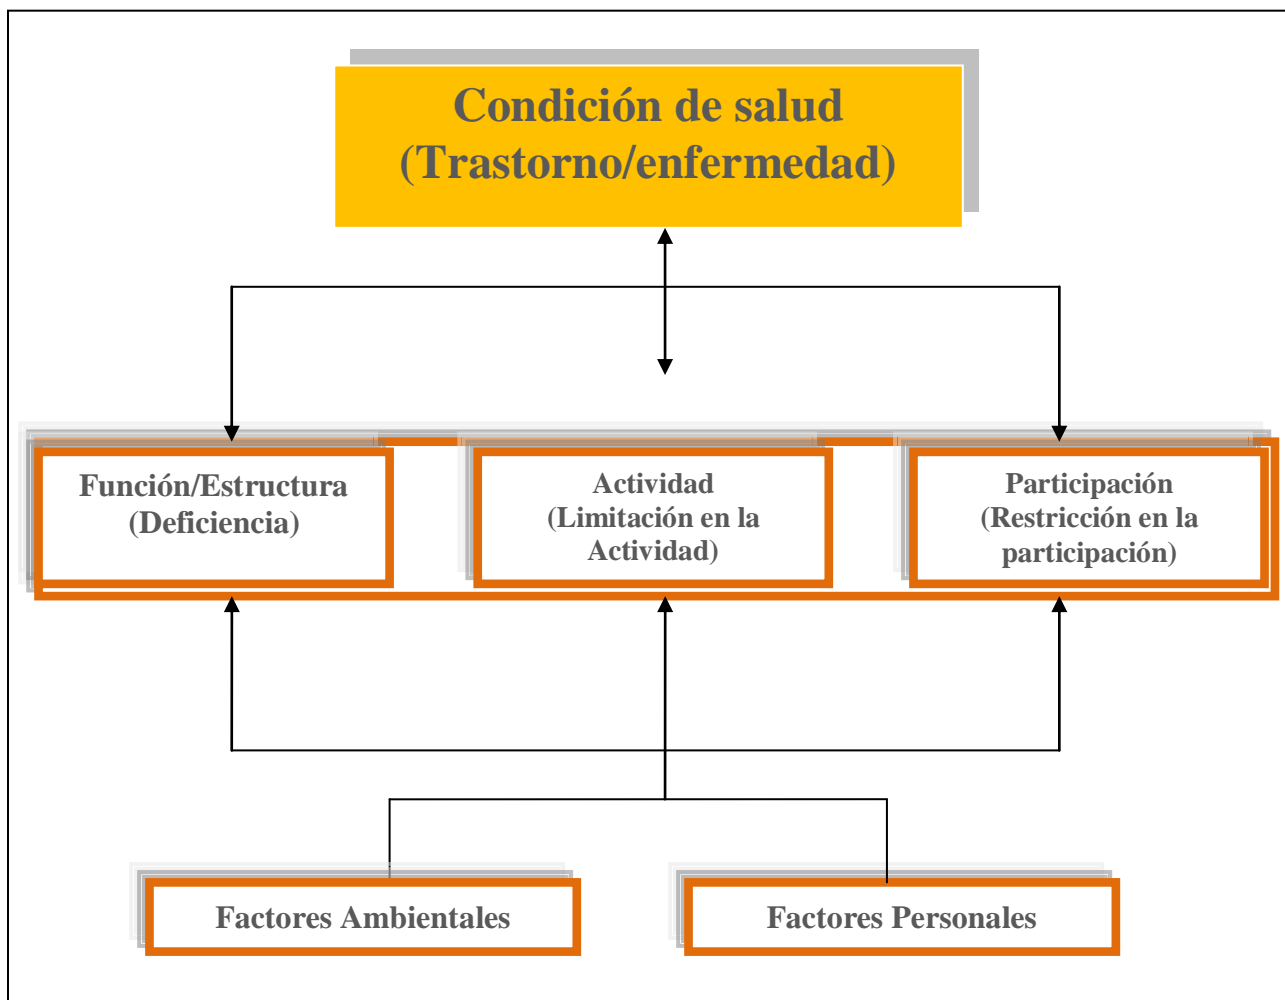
Condición de salud
(Trastorno/enfermedad)

Función/Estructura
(Deficiencia)

Actividad
(Limitación en la Actividad)

Participación
(Restricción en la participación)

Factores Ambientales

Factores Personales